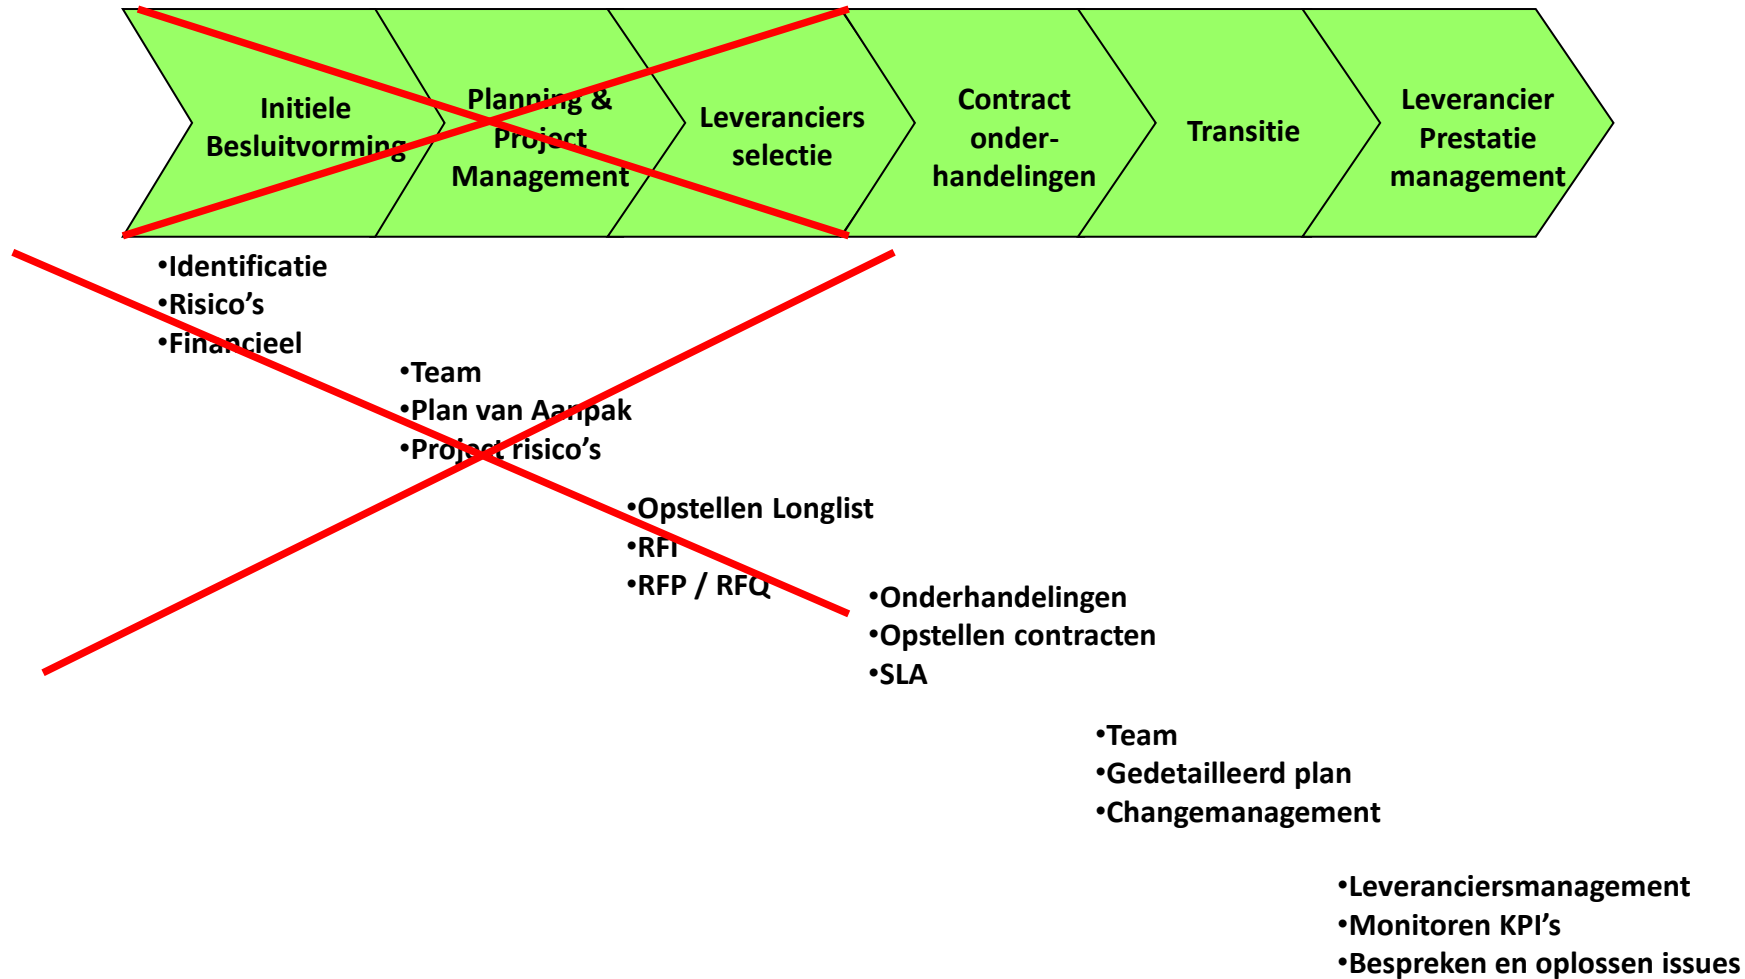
Initiele Besluitvorming

Planning & Project Management

Leveranciers selectie

Contract onderhandelingen

Transitie

Leverancier Prestatie management

•Identificatie
•Risico's
•Financieel

•Team
•Plan van Aanpak
•Project risico's

•Opstellen Longlist
•RFI
•RFP / RFQ

•Onderhandelingen
•Opstellen contracten
•SLA

•Team
•Gedetailleerd plan
•Changemanagement

•Leveranciersmanagement
•Monitoren KPI's
•Bespreken en oplossen issues